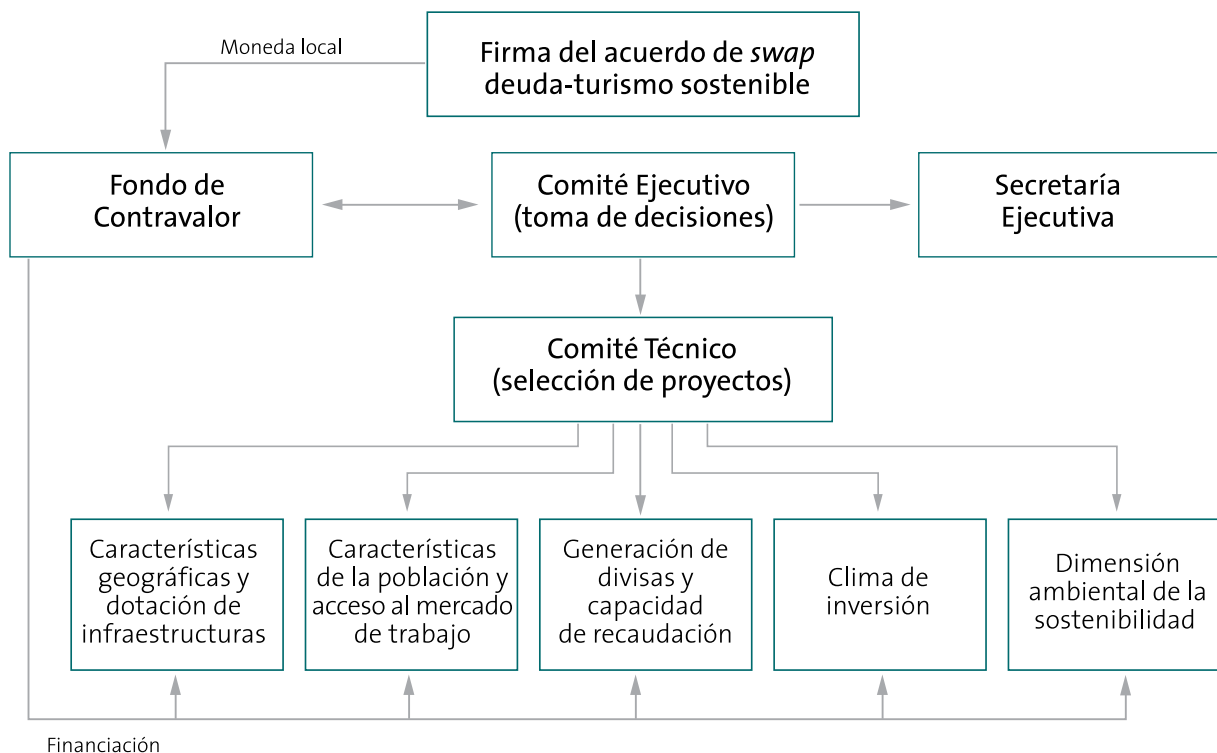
Moneda local

Firma del acuerdo de *swap* deuda-turismo sostenible

Fondo de Contravalor

Comité Ejecutivo (toma de decisiones)

Secretaría Ejecutiva

Comité Técnico (selección de proyectos)

Características geográficas y dotación de infraestructuras

Características de la población y acceso al mercado de trabajo

Generación de divisas y capacidad de recaudación

Clima de inversión

Dimensión ambiental de la sostenibilidad

Financiación